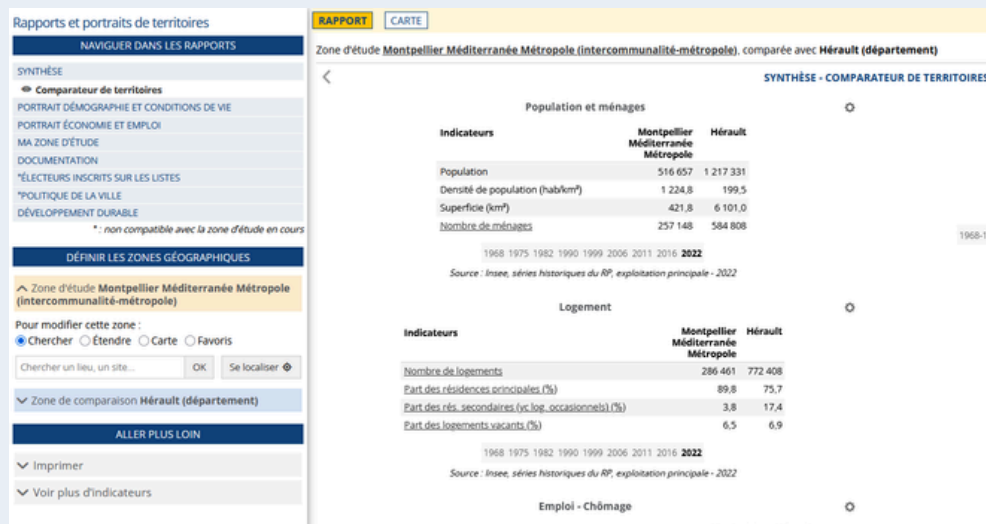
Rapports et portraits de territoires

NAVIGUER DANS LES RAPPORTS

SYNTHÈSE
Comparateur de territoires
PORTRAIT DÉMOGRAPHIE ET CONDITIONS DE VIE
PORTRAIT ÉCONOMIE ET EMPLOI
MA ZONE D'ÉTUDE
DOCUMENTATION
*ÉLECTEURS INSCRITS SUR LES LISTES
*POLITIQUE DE LA VILLE
DÉVELOPPEMENT DURABLE
* : non compatible avec la zone d'étude en cours

DÉFINIR LES ZONES GÉOGRAPHIQUES

Zone d'étude Montpellier Méditerranée Métropole (intercommunalité-métropole)

Pour modifier cette zone :
Chercher Étendre Carte Favoris

Chercher un lieu, un site... OK Se localiser

Zone de comparaison Hérault (département)

ALLER PLUS LOIN

Imprimer

Voir plus d'indicateurs

RAPPORT CARTE

Zone d'étude Montpellier Méditerranée Métropole (intercommunalité-métropole), comparée avec Hérault (département)

SYNTHÈSE - COMPARATEUR DE TERRITOIRES

Population et ménages

| Indicateurs | Montpellier Méditerranée Métropole | Hérault |
|---|---|---|
| Population | 516 657 | 1 217 331 |
| Densité de population (hab/km²) | 1 224,8 | 199,5 |
| Superficie (km²) | 421,8 | 6 101,0 |
| Nombre de ménages | 257 148 | 584 808 |

1968 1975 1982 1990 1999 2006 2011 2016 2022

Source : Insee, séries historiques du RP, exploitation principale - 2022

1968-1

Logement

| Indicateurs | Montpellier Méditerranée Métropole | Hérault |
|---|---|---|
| Nombre de logements | 286 461 | 772 408 |
| Part des résidences principales (%) | 89,8 | 75,7 |
| Part des rés. secondaires (yc log. occasionnels) (%) | 3,8 | 17,4 |
| Part des logements vacants (%) | 6,5 | 6,9 |

1968 1975 1982 1990 1999 2006 2011 2016 2022

Source : Insee, séries historiques du RP, exploitation principale - 2022

Emploi - Chômage